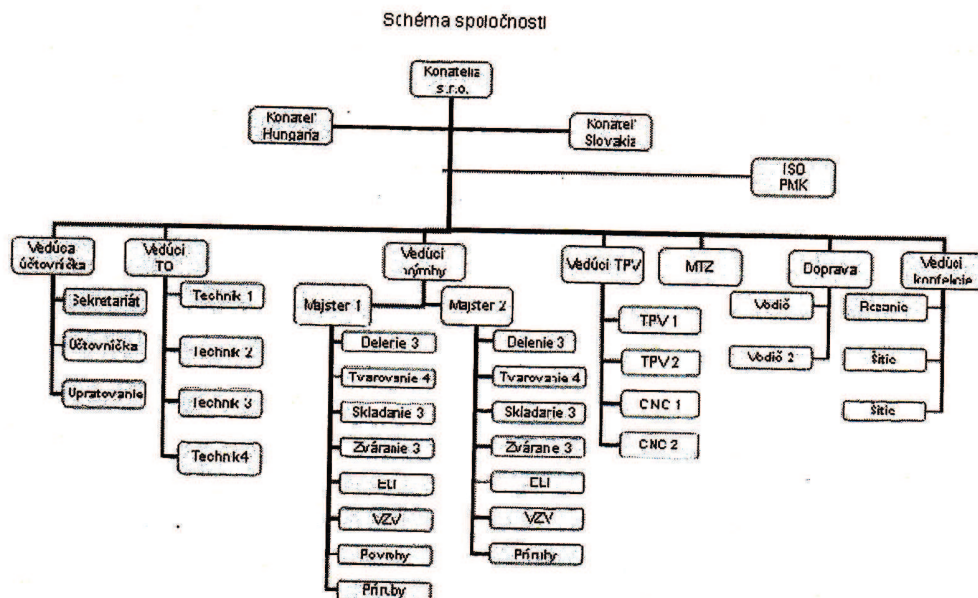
Schéma spoločnosti

Konatelia s.r.o.

Konateľ Hungaria

Konateľ Slovakia

ISO PMK

Vedúca účtovníčka

Sekretariát

Účtovníčka

Upratovanie

Vedúci TO

Technik 1

Technik 2

Technik 3

Technik4

Vedúci výroby

Majster 1

Delenie 3

Tvarovanie 4

Skladanie 3

Zváranie 3

ELI

VZV

Povrchy

Príruby

Majster 2

Delenie 3

Tvarovanie 4

Skladanie 3

Zváranie 3

ELI

VZV

Príruby

Vedúci TPV

TPV 1

TPV 2

CNC 1

CNC 2

MTZ

Doprava

Vodič

Vodič 2

Vedúci konfekcie

Rezanie

Šitie

Šitie